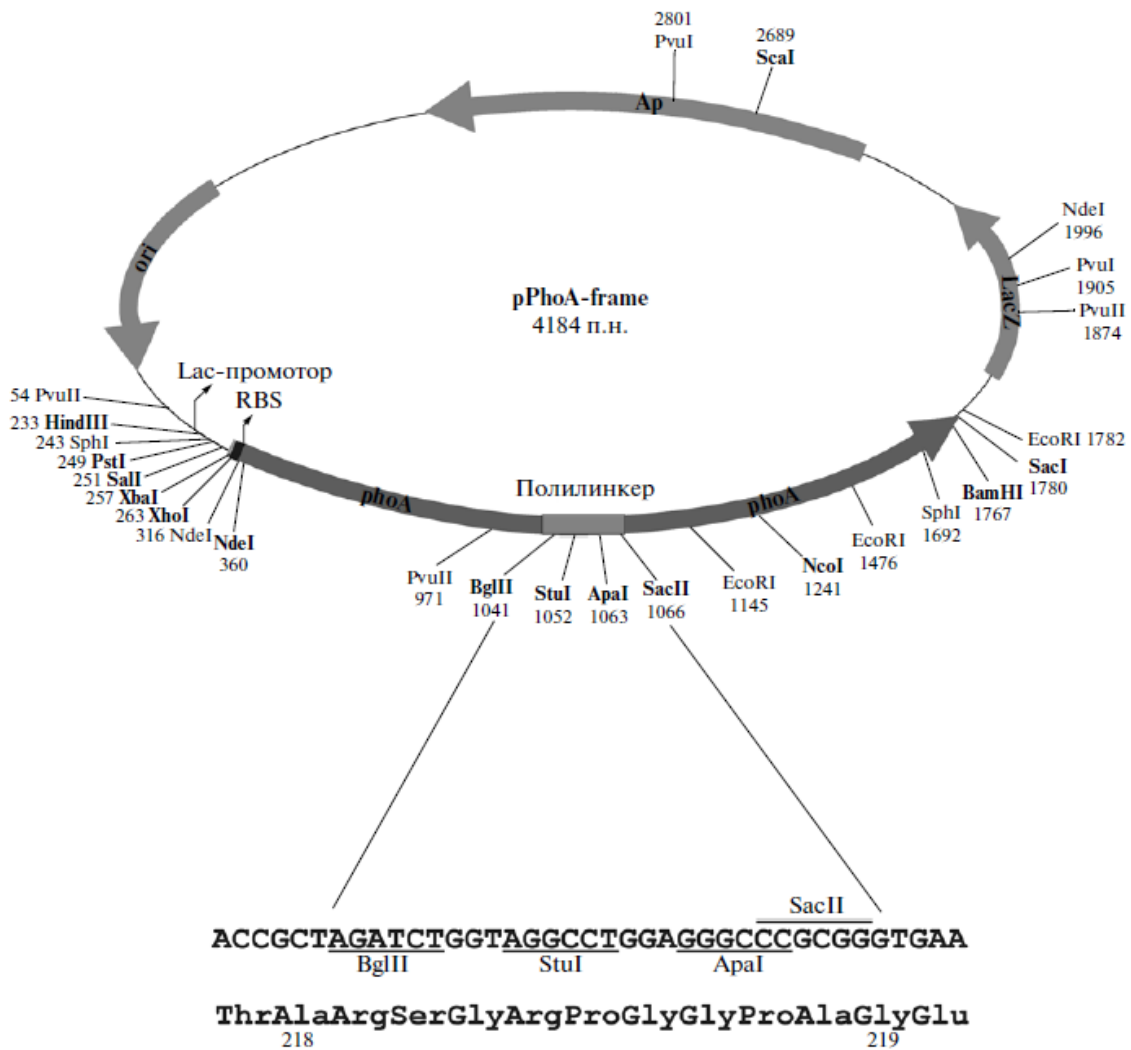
2801
PvuI

2689
ScaI

Ap

ori

NdeI
1996

PvuI
1905

LacZ

PvuII
1874

pPhoA-frame
4184 п.н.

Lac-промотор

RBS

54 PvuII
233 HindIII
243 SphI
249 PstI
251 SalI
257 XbaI
263 XhoI
316 NdeI
NdeI
360

phoA

Полилинкер

phoA

EcoRI 1782
SacI
1780
BamHI
1767
SphI
1692
EcoRI
1476
NcoI
1241
EcoRI
1145

PvuII
971
BglII
1041
StuI
1052
ApaI
1063
SacII
1066

SacII
ACCGCTAGATCTGGTAGGCCTGGAGGGCCCGCGGGTGAA
BglII StuI ApaI

ThrAlaArgSerGlyArgProGlyGlyProAlaGlyGlu
218 219